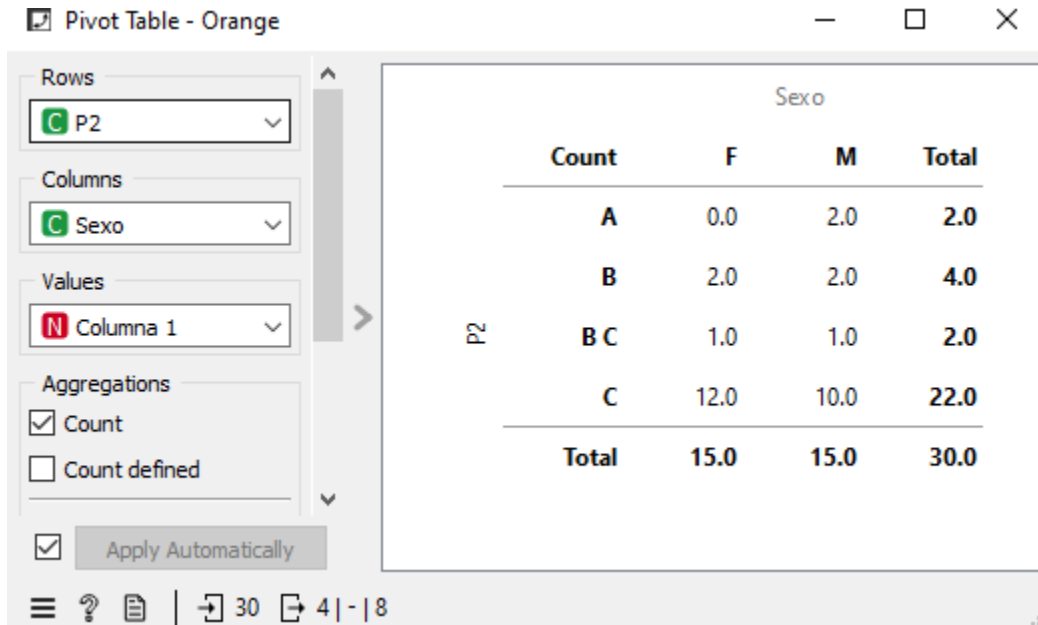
Pivot Table - Orange

Rows
C P2

Columns
C Sexo

Values
N Columna 1

Aggregations
☑ Count
☐ Count defined

☑ Apply Automatically

Sexo

| | Count | F | M | Total |
|---|---|---|---|---|
| P2 | A | 0.0 | 2.0 | 2.0 |
| | B | 2.0 | 2.0 | 4.0 |
| | B C | 1.0 | 1.0 | 2.0 |
| | C | 12.0 | 10.0 | 22.0 |
| | Total | 15.0 | 15.0 | 30.0 |

30 4 | - | 8